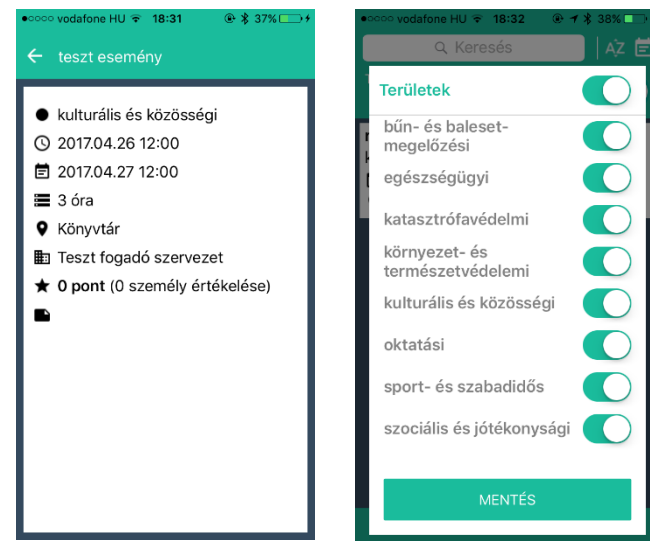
●○○○○ vodafone HU 18:31 37%

teszt esemény

kulturális és közösségi
2017.04.26 12:00
2017.04.27 12:00
3 óra
Könyvtár
Teszt fogadó szervezet
**0 pont** (0 személy értékelése)

●○○○○ vodafone HU 18:32 38%

Keresés

AZ

Területek

bűn- és baleset-megelőzési

egészségügyi

katasztrófavédelmi

környezet- és természetvédelemi

kulturális és közösségi

oktatási

sport- és szabadidős

szociális és jótékonysági

MENTÉS